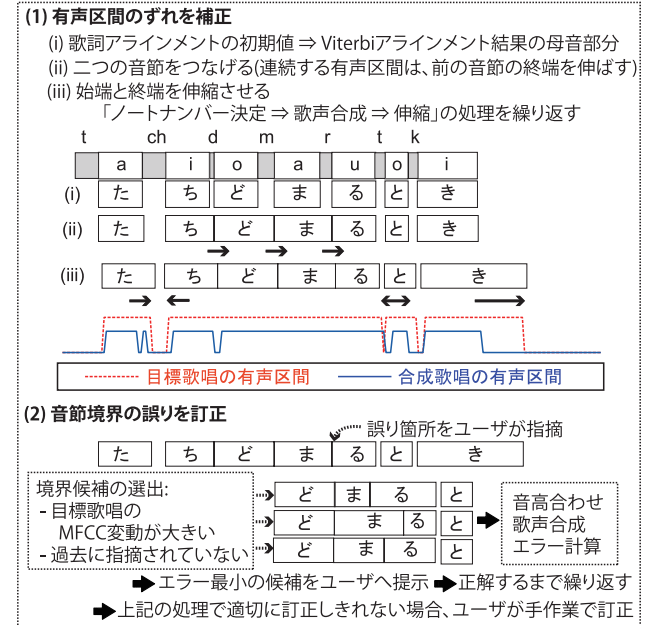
(1) 有声区間のずれを補正

(i) 歌詞アラインメントの初期値 ⇒ Viterbiアラインメント結果の母音部分

(ii) 二つの音節をつなげる(連続する有声区間は、前の音節の終端を伸ばす)

(iii) 始端と終端を伸縮させる

「ノートナンバー決定 ⇒ 歌声合成 ⇒ 伸縮」の処理を繰り返す

t ch d m r t k

a i o a u o i

(i) た ち ど ま る と き

(ii) た ち ど ま る と き

(iii) た ち ど ま る と き

目標歌唱の有声区間 合成歌唱の有声区間

(2) 音節境界の誤りを訂正

誤り箇所をユーザが指摘

た ち ど ま る と き

境界候補の選出:
- 目標歌唱の MFCC変動が大きい
- 過去に指摘されていない

ど ま る と
ど ま る と
ど ま る と

音高合わせ
歌声合成
エラー計算

エラー最小の候補をユーザへ提示 正解するまで繰り返す

上記の処理で適切に訂正しきれない場合、ユーザが手作業で訂正